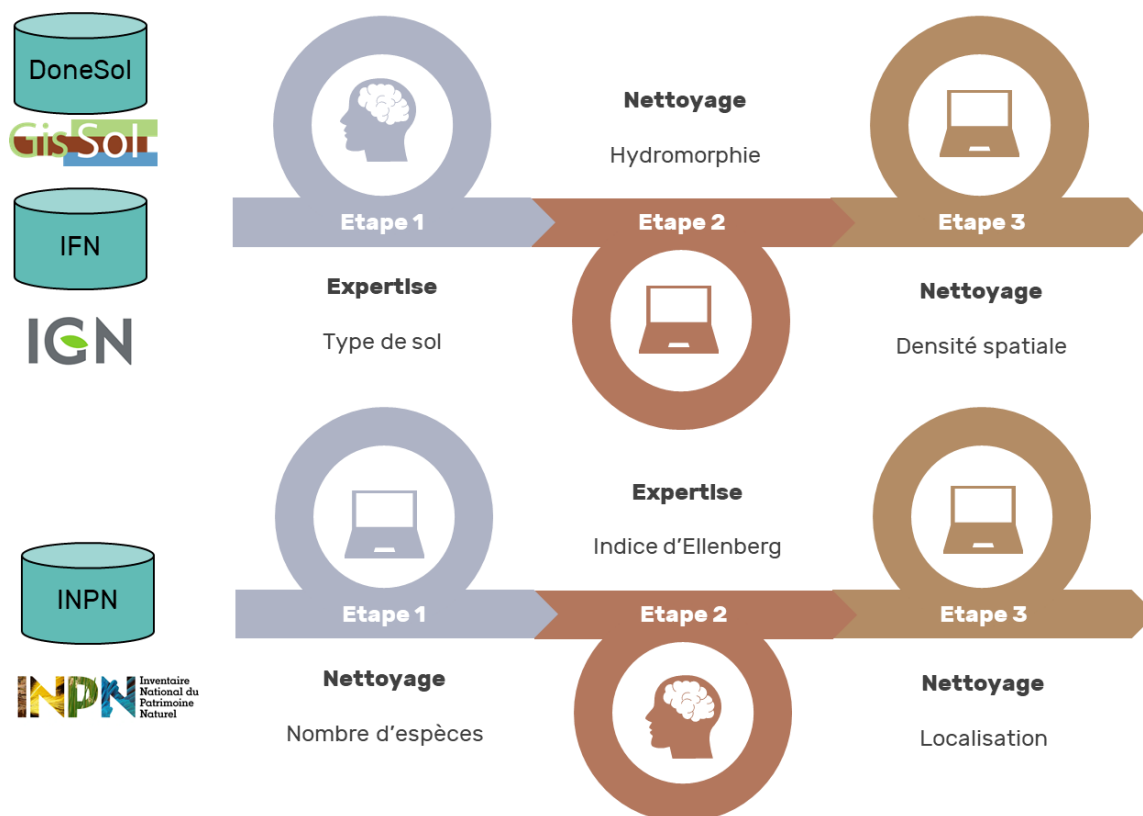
DoneSol

Gis Sol

IFN

IGN

Nettoyage

Hydromorphie

Etape 1

Etape 2

Etape 3

Expertise

Type de sol

Nettoyage

Densité spatiale

INPN

INPN Inventaire National du Patrimoine Naturel

Expertise

Indice d'Ellenberg

Etape 1

Etape 2

Etape 3

Nettoyage

Nombre d'espèces

Nettoyage

Localisation